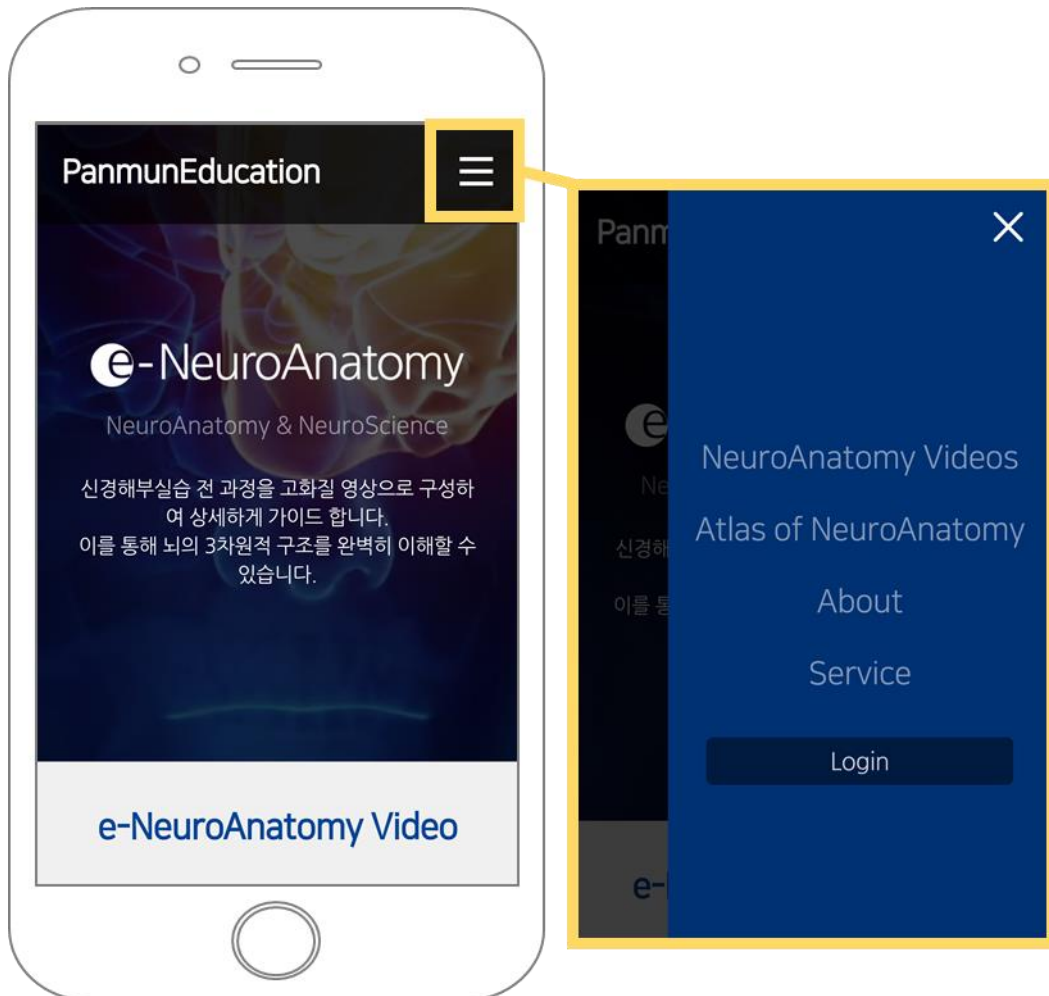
PanmunEducation

e-NeuroAnatomy

NeuroAnatomy & NeuroScience

신경해부실습 전 과정을 고화질 영상으로 구성하여 상세하게 가이드 합니다.
이를 통해 뇌의 3차원적 구조를 완벽히 이해할 수 있습니다.

e-NeuroAnatomy Video

Panm

e

Ne

신경해

이를 통

e-

×

NeuroAnatomy Videos

Atlas of NeuroAnatomy

About

Service

Login